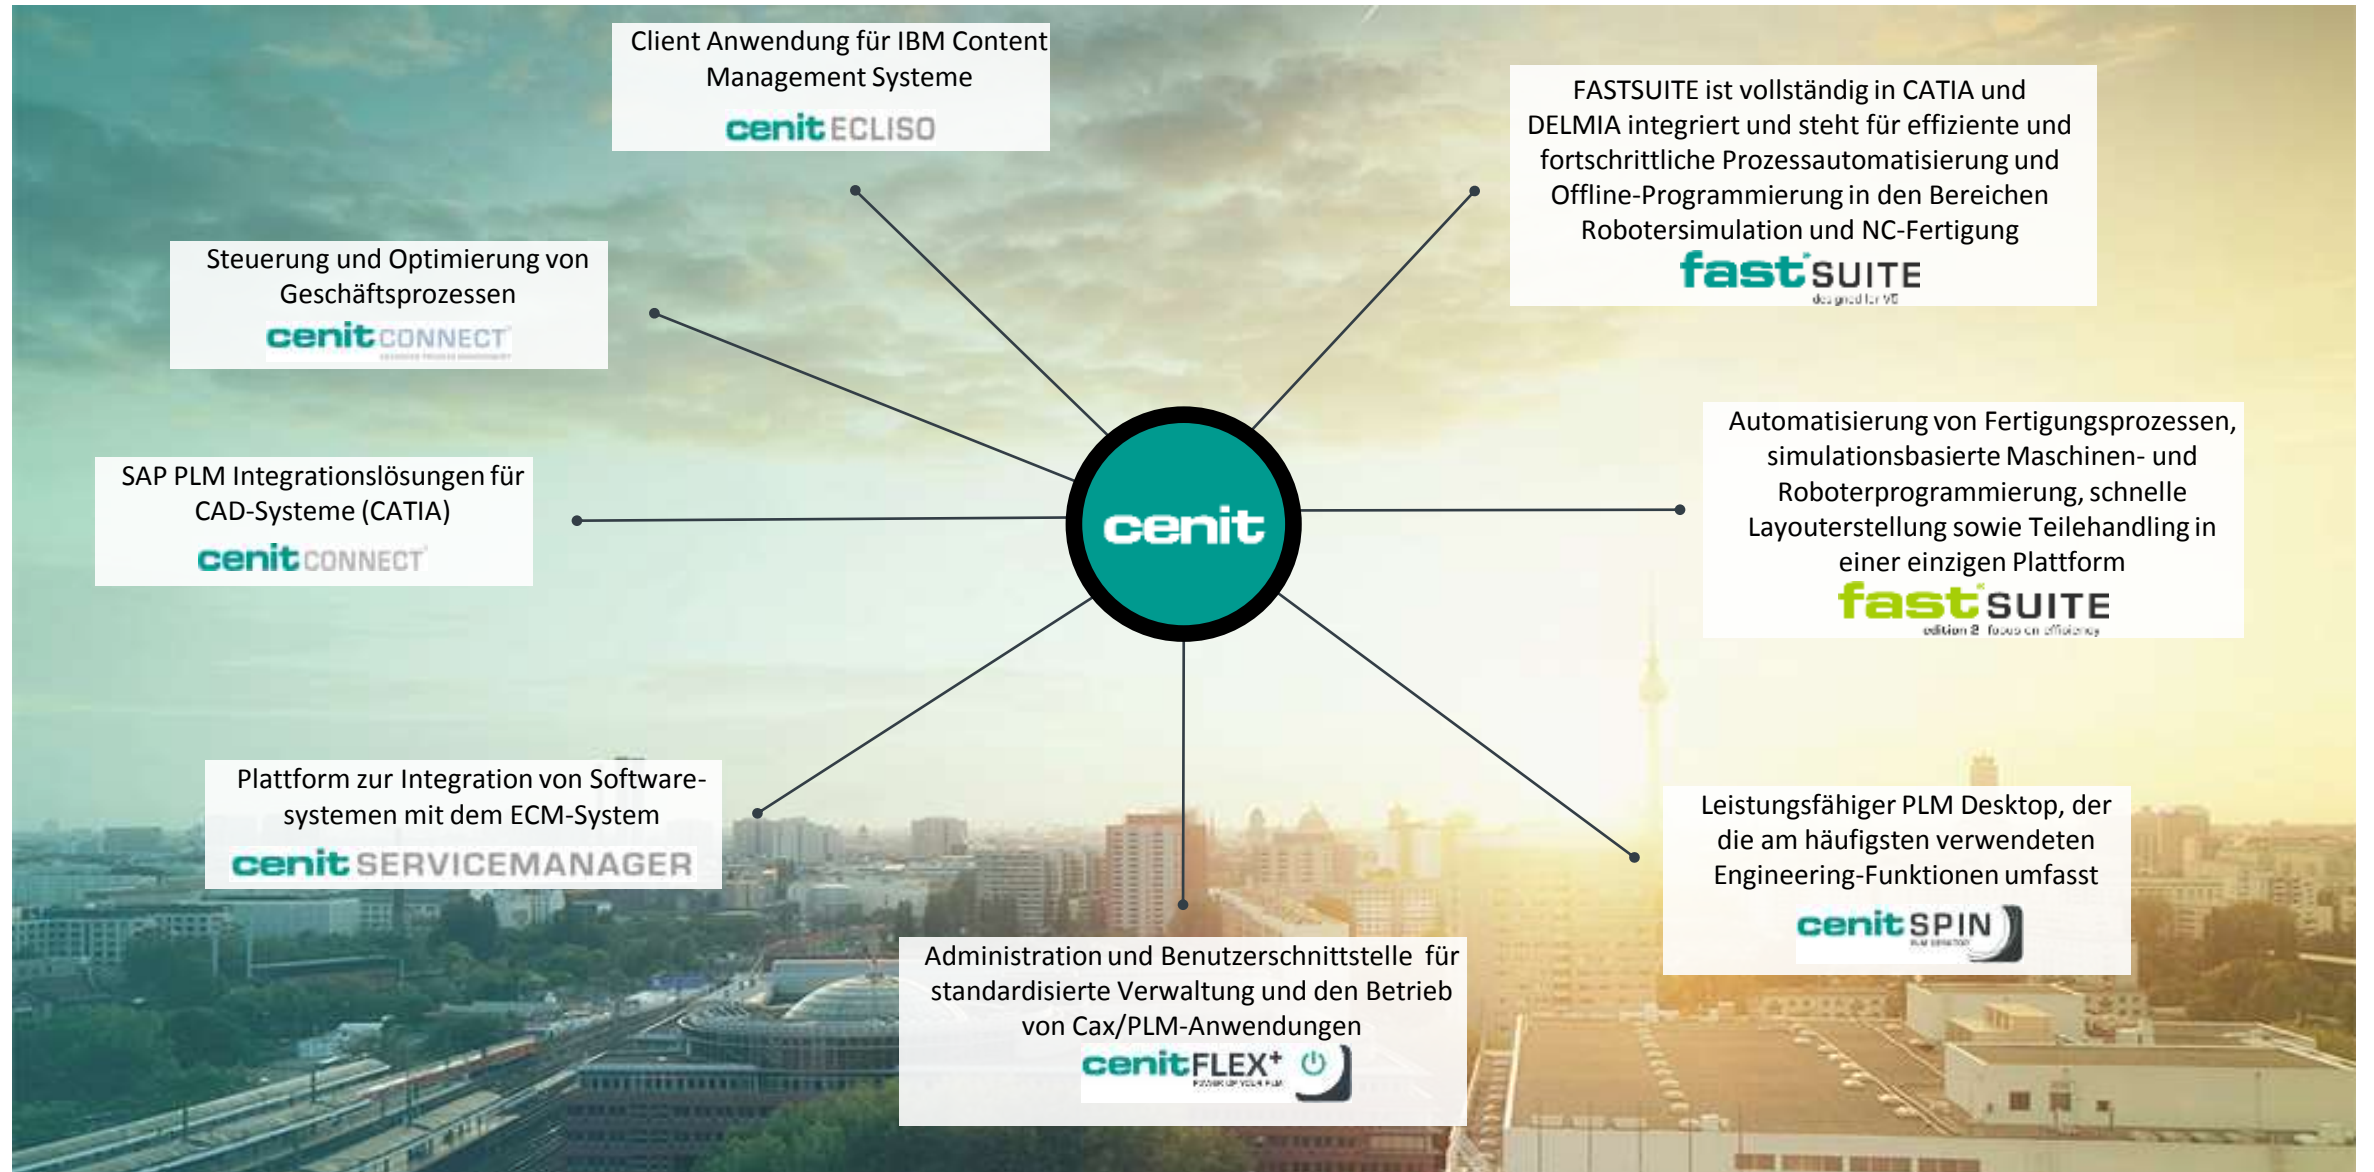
Client Anwendung für IBM Content Management Systeme
cenit ECLISO

FASTSUITE ist vollständig in CATIA und DELMIA integriert und steht für effiziente und fortschrittliche Prozessautomatisierung und Offline-Programmierung in den Bereichen Robotersimulation und NC-Fertigung
fast SUITE
designed for V5

Steuerung und Optimierung von Geschäftsprozessen
cenit CONNECT
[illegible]

SAP PLM Integrationslösungen für CAD-Systeme (CATIA)
cenit CONNECT

cenit

Automatisierung von Fertigungsprozessen, simulationsbasierte Maschinen- und Roboterprogrammierung, schnelle Layouterstellung sowie Teilehandling in einer einzigen Plattform
fast SUITE
edition 2 focus on efficiency

Plattform zur Integration von Softwaresystemen mit dem ECM-System
cenit SERVICEMANAGER

Leistungsfähiger PLM Desktop, der die am häufigsten verwendeten Engineering-Funktionen umfasst
cenit SPIN
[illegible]

Administration und Benutzerschnittstelle für standardisierte Verwaltung und den Betrieb von Cax/PLM-Anwendungen
cenit FLEX+
POWER UP YOUR PLM